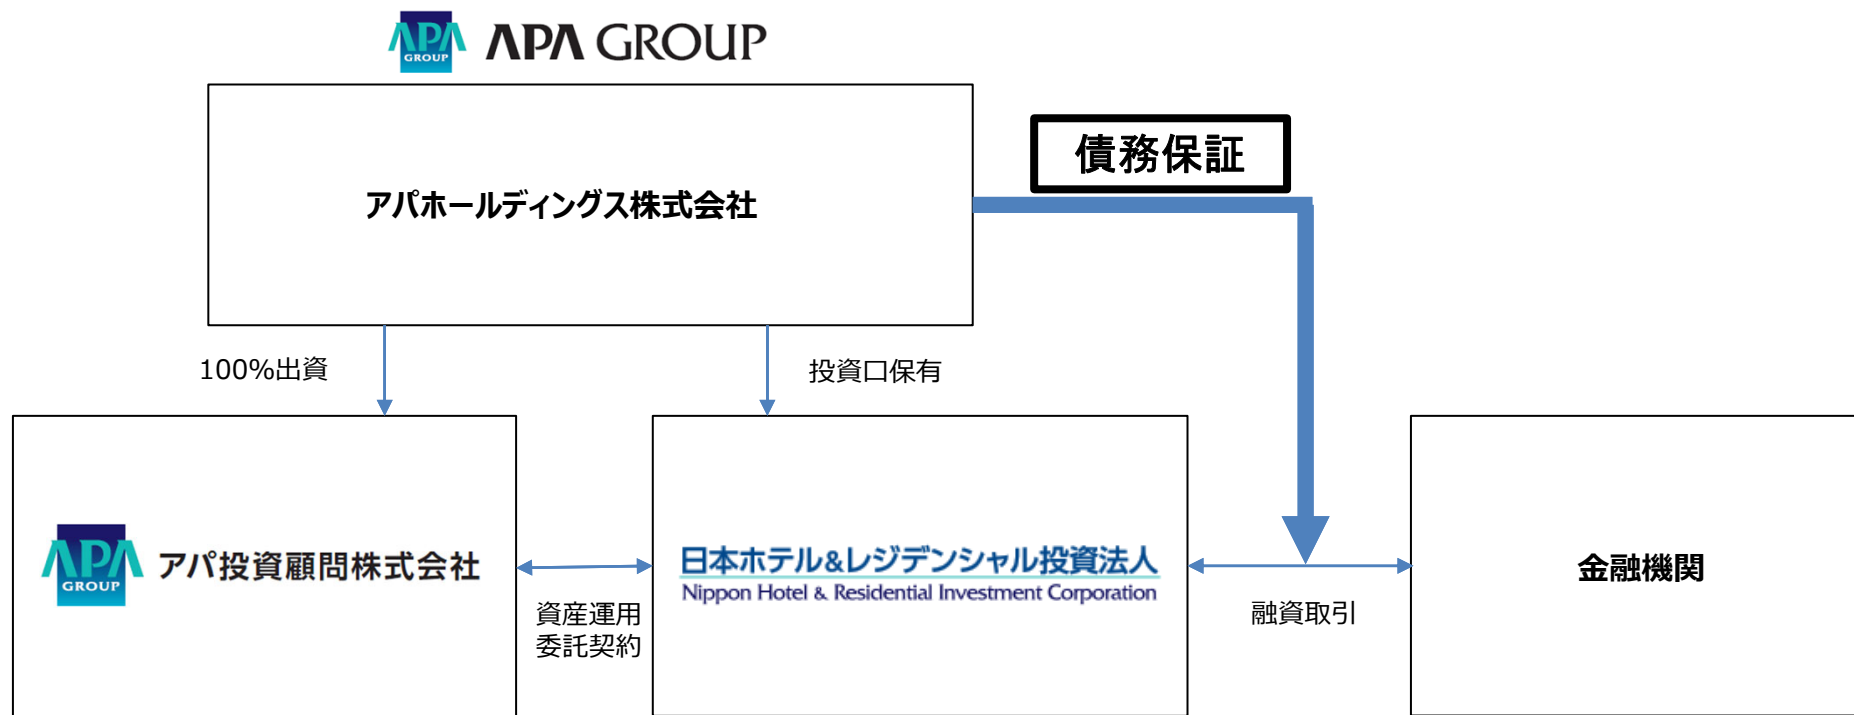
APA GROUP APA GROUP

アパホールディングス株式会社

債務保証

100%出資

投資口保有

APA GROUP アパ投資顧問株式会社

資産運用
委託契約

日本ホテル&レジデンシャル投資法人
Nippon Hotel & Residential Investment Corporation

融資取引

金融機関